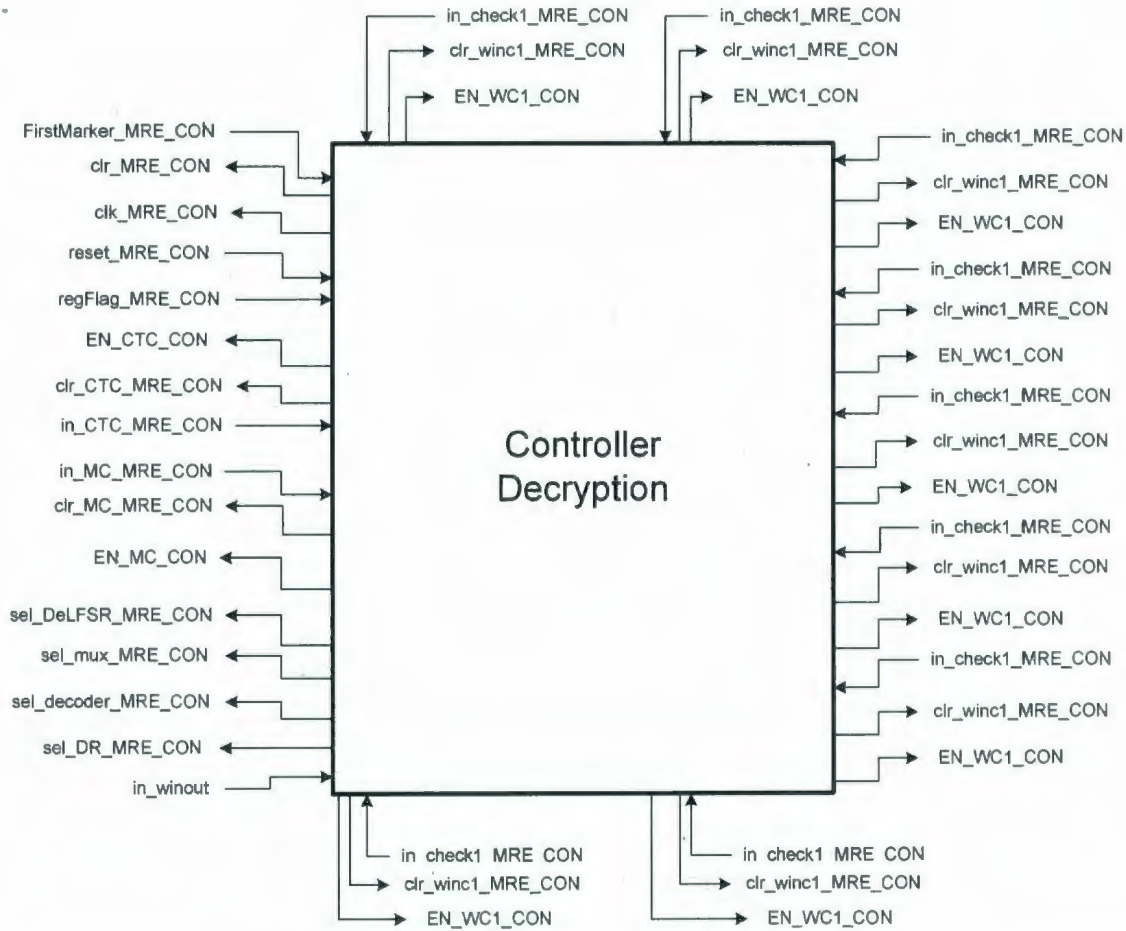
in_check1_MRE_CON
clr_winc1_MRE_CON
EN_WC1_CON
in_check1_MRE_CON
clr_winc1_MRE_CON
EN_WC1_CON

FirstMarker_MRE_CON
clr_MRE_CON
clk_MRE_CON
reset_MRE_CON
regFlag_MRE_CON
EN_CTC_CON
clr_CTC_MRE_CON
in_CTC_MRE_CON
in_MC_MRE_CON
clr_MC_MRE_CON
EN_MC_CON
sel_DeLFSR_MRE_CON
sel_mux_MRE_CON
sel_decoder_MRE_CON
sel_DR_MRE_CON
in_winout

Controller
Decryption

in_check1_MRE_CON
clr_winc1_MRE_CON
EN_WC1_CON
in_check1_MRE_CON
clr_winc1_MRE_CON
EN_WC1_CON
in_check1_MRE_CON
clr_winc1_MRE_CON
EN_WC1_CON
in_check1_MRE_CON
clr_winc1_MRE_CON
EN_WC1_CON
in_check1_MRE_CON
clr_winc1_MRE_CON
EN_WC1_CON

in check1 MRE CON
clr_winc1_MRE_CON
EN_WC1_CON
in check1 MRE CON
clr_winc1_MRE_CON
EN_WC1_CON